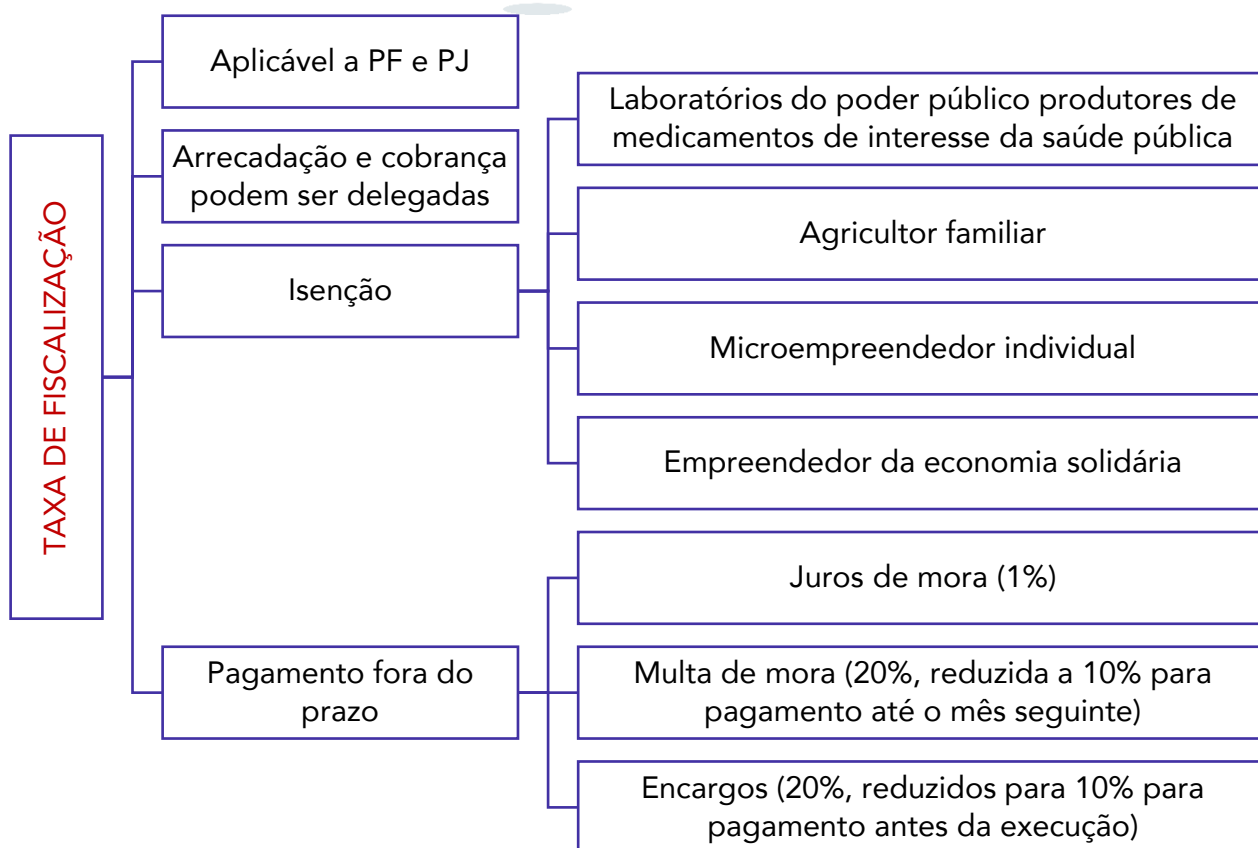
TAXA DE FISCALIZAÇÃO

Aplicável a PF e PJ

Arrecadação e cobrança podem ser delegadas

Isenção

Laboratórios do poder público produtores de medicamentos de interesse da saúde pública

Agricultor familiar

Microempreendedor individual

Empreendedor da economia solidária

Pagamento fora do prazo

Juros de mora (1%)

Multa de mora (20%, reduzida a 10% para pagamento até o mês seguinte)

Encargos (20%, reduzidos para 10% para pagamento antes da execução)